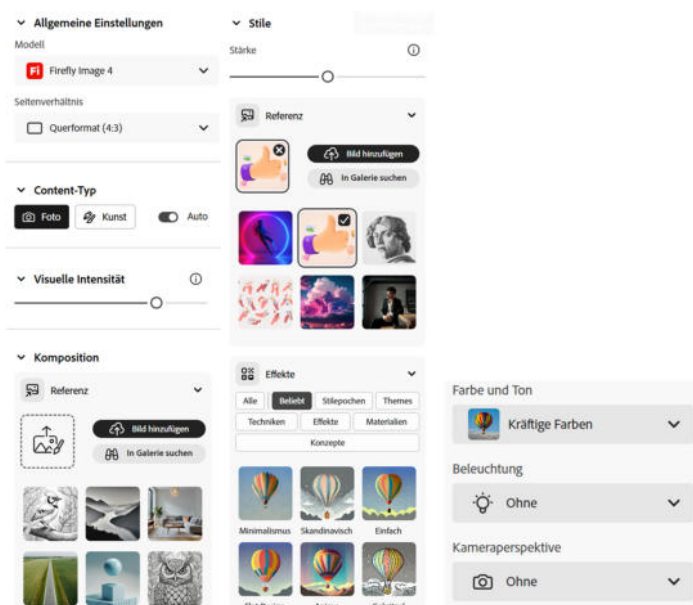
Allgemeine Einstellungen

Modell

Firefly Image 4

Seitenverhältnis

Querformat (4:3)

Content-Typ

Foto

Kunst

Auto

Visuelle Intensität

Komposition

Referenz

Bild hinzufügen

In Galerie suchen

Stile

Stärke

Referenz

Bild hinzufügen

In Galerie suchen

Effekte

Alle

Beliebt

Stilepochen

Themes

Techniken

Effekte

Materialien

Konzepte

Minimalismus

Skandinavisch

Einfach

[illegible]

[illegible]

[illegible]

Farbe und Ton

Kräftige Farben

Beleuchtung

Ohne

Kameraperspektive

Ohne